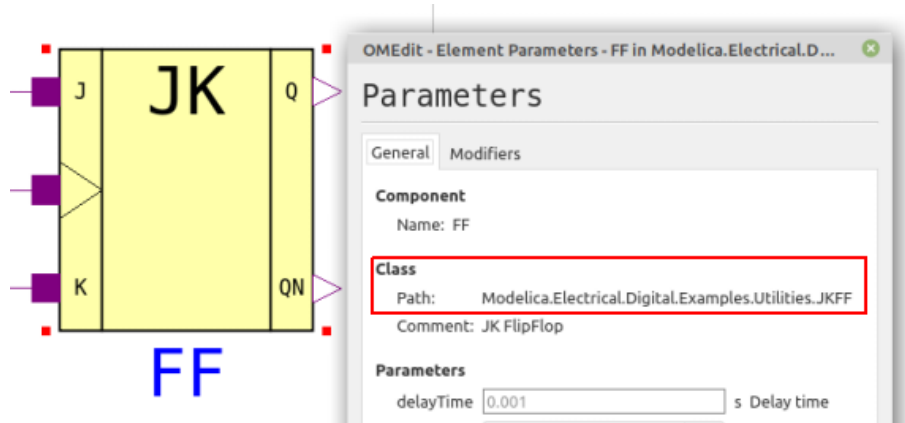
J

JK

Q

K

QN

FF

OMEdit - Element Parameters - FF in Modelica.Electrical.D...

Parameters

General Modifiers

Component

Name: FF

Class

Path: Modelica.Electrical.Digital.Examples.Utilities.JKFF

Comment: JK FlipFlop

Parameters

delayTime 0.001 s Delay time